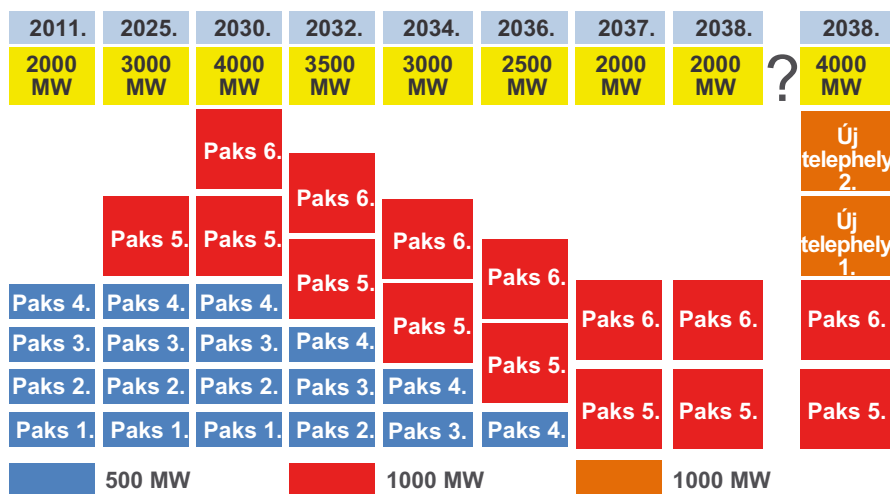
| 2011. | 2025. | 2030. | 2032. | 2034. | 2036. | 2037. | 2038. | | 2038. |
|---|---|---|---|---|---|---|---|---|---|
| 2000 MW | 3000 MW | 4000 MW | 3500 MW | 3000 MW | 2500 MW | 2000 MW | 2000 MW | ? | 4000 MW |
| | | Paks 6. | | | | | | | Új telephely 2. |
| | Paks 5. | Paks 5. | Paks 6. | Paks 6. | | | | | Új telephely 1. |
| | | | Paks 5. | Paks 5. | Paks 6. | | | | |
| Paks 4. | Paks 4. | Paks 4. | | | Paks 5. | Paks 6. | Paks 6. | | Paks 6. |
| Paks 3. | Paks 3. | Paks 3. | Paks 4. | | | | | | |
| Paks 2. | Paks 2. | Paks 2. | Paks 3. | Paks 4. | | Paks 5. | Paks 5. | | Paks 5. |
| Paks 1. | Paks 1. | Paks 1. | Paks 2. | Paks 3. | Paks 4. | | | | |

500 MW

1000 MW

1000 MW